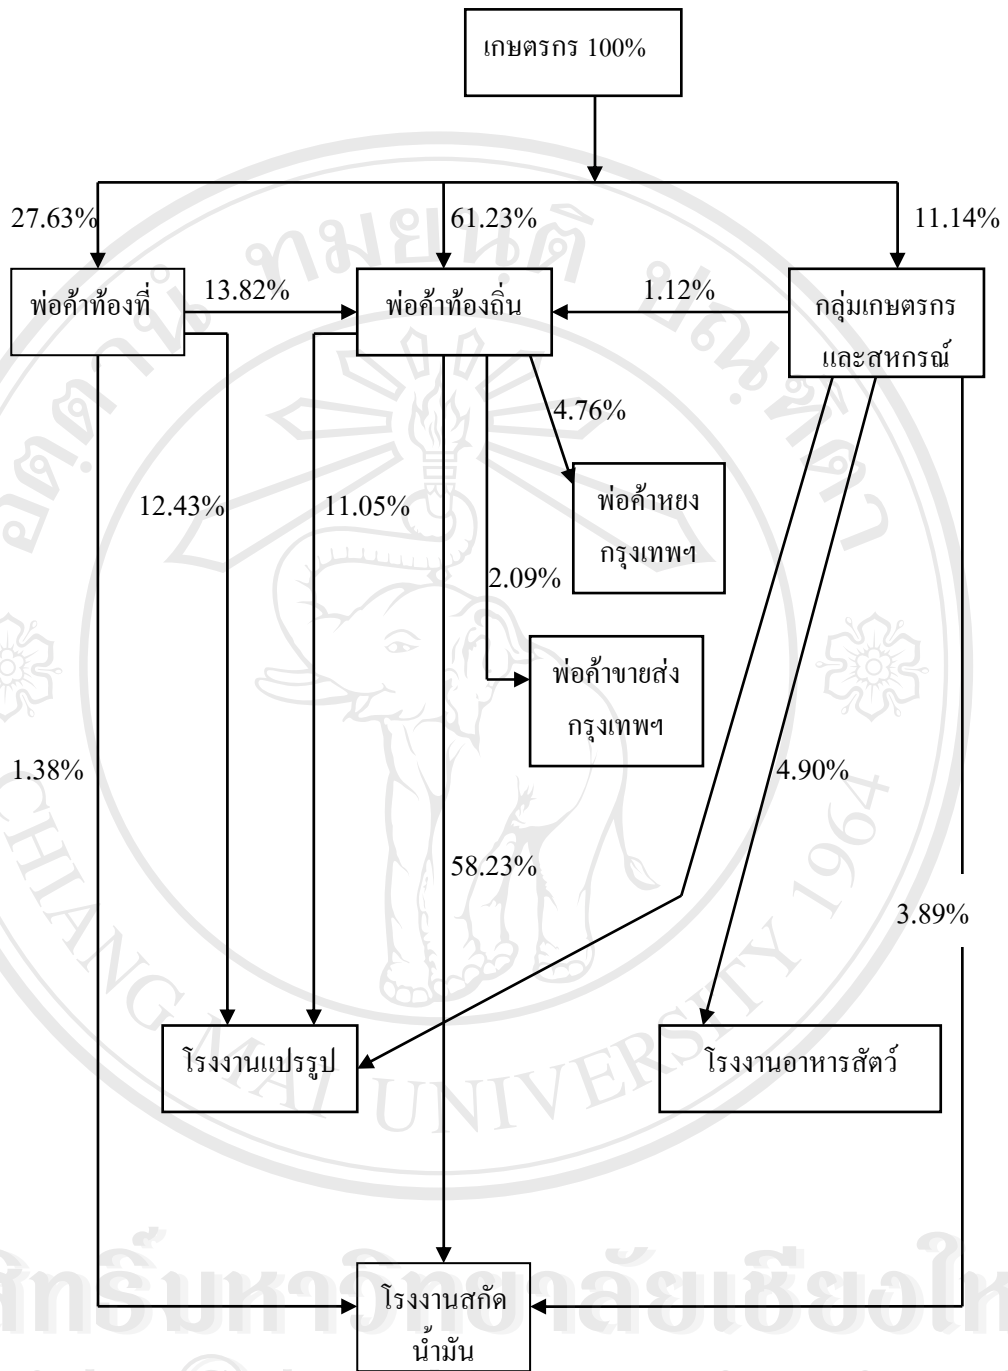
เกษตรกร 100%

27.63%

61.23%

11.14%

พ่อค้าท้องที่

13.82%

พ่อค้าท้องถิ่น

1.12%

กลุ่มเกษตรกร และสหกรณ์

4.76%

12.43%

11.05%

พ่อค้าหยง กรุงเทพฯ

2.09%

พ่อค้าขายส่ง กรุงเทพฯ

1.38%

4.90%

58.23%

3.89%

โรงงานแปรรูป

โรงงานอาหารสัตว์

โรงงานสกัด น้ำมัน

CHIANG MAI UNIVERSITY 1964

ลิขสิทธิ์มหาวิทยาลัยเชียงใหม่